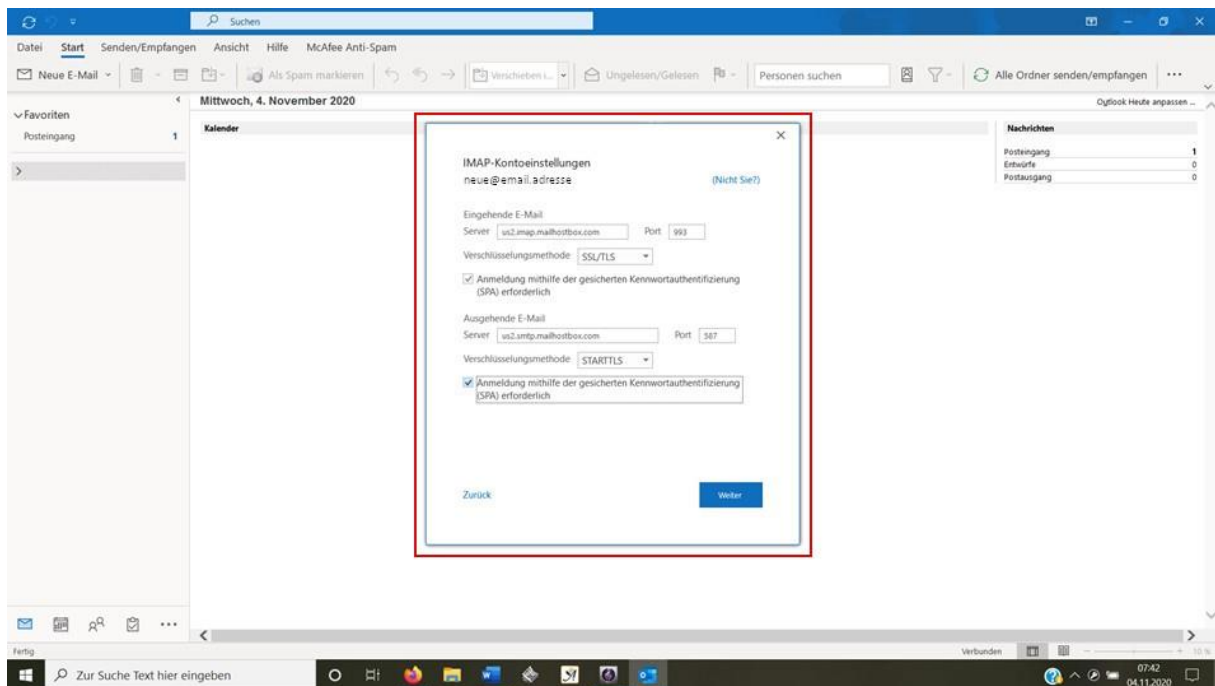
Suchen

Datei Start Senden/Empfangen Ansicht Hilfe McAfee Anti-Spam

Neue E-Mail Als Spam markieren Verschieben i... Ungelesen/Gelesen Personen suchen Alle Ordner senden/empfangen ...

Favoriten

Posteingang 1

Mittwoch, 4. November 2020

Outlook Heute anpassen ...

Kalender

Nachrichten

| | |
|---|---|
| Posteingang | 1 |
| Entwürfe | 0 |
| Postausgang | 0 |

IMAP-Kontoeinstellungen

neue@email.adresse (Nicht Sie?)

Eingehende E-Mail

Server us2.imap.mailhostbox.com Port 993

Verschlüsselungsmethode SSL/TLS

Anmeldung mithilfe der gesicherten Kennwortauthentifizierung (SPA) erforderlich

Ausgehende E-Mail

Server us2.smtp.mailhostbox.com Port 587

Verschlüsselungsmethode STARTTLS

Anmeldung mithilfe der gesicherten Kennwortauthentifizierung (SPA) erforderlich

Zurück

Weiter

Fertig

Verbunden

Zur Suche Text hier eingeben

07:42
04.11.2020